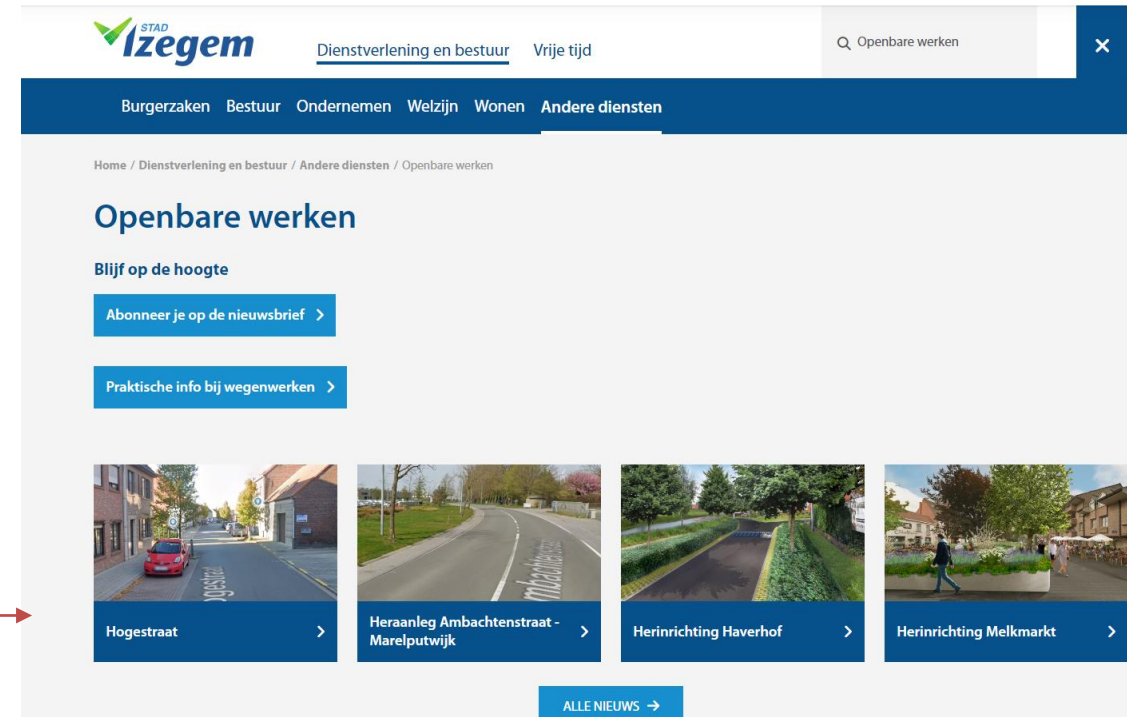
STAD Izegem

Dienstverlening en bestuur Vrije tijd

Openbare werken

×

Burgerzaken Bestuur Ondernemen Welzijn Wonen Andere diensten

Home / Dienstverlening en bestuur / Andere diensten / Openbare werken

Openbare werken

Blijf op de hoogte

Abonneer je op de nieuwsbrief >

Praktische info bij wegenwerken >

Hogestraat >

Heraanleg Ambachtenstraat - Marelputwijk >

Herinrichting Haverhof >

Herinrichting Melkmarkt >

ALLE NIEUWS →